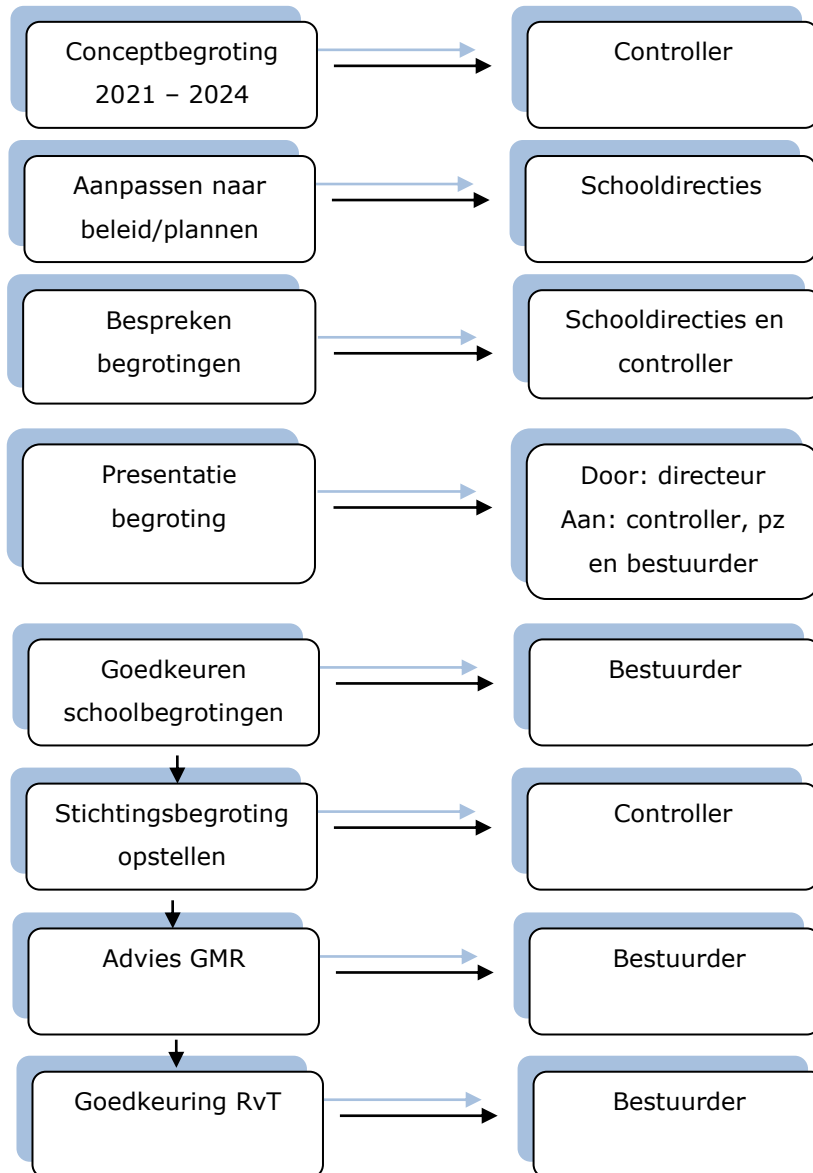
Conceptbegroting 2021 – 2024

Controller

Aanpassen naar beleid/plannen

Schooldirecties

Bespreken begrotingen

Schooldirecties en controller

Presentatie begroting

Door: directeur
Aan: controller, pz en bestuurder

Goedkeuren schoolbegrotingen

Bestuurder

Stichtingsbegroting opstellen

Controller

Advies GMR

Bestuurder

Goedkeuring RvT

Bestuurder